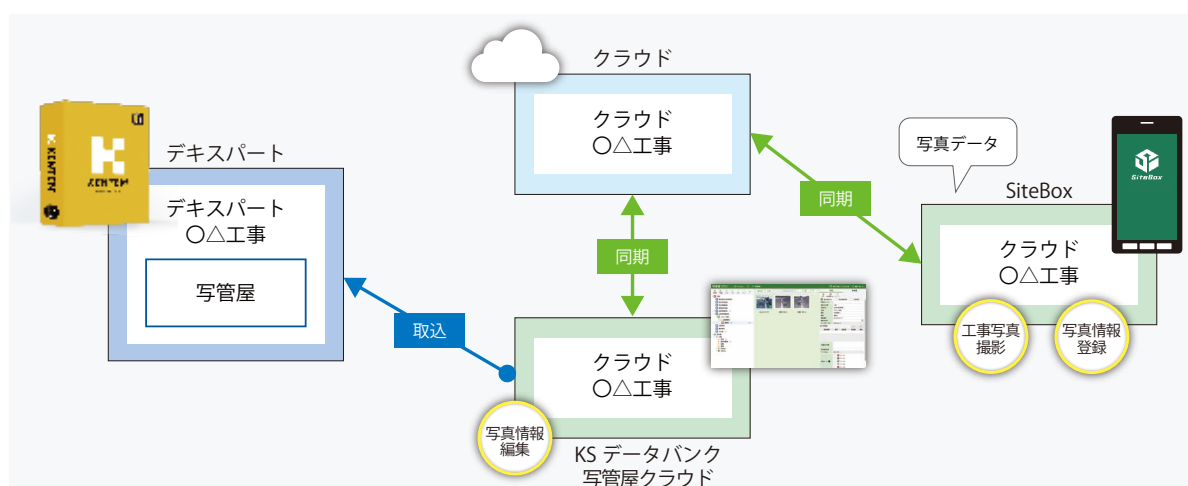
クラウド

クラウド
〇△工事

デキスパート

デキスパート
〇△工事

写管屋

同期

同期

写真データ

SiteBox

SiteBox

クラウド
〇△工事

工事写真
撮影

写真情報
登録

取込

クラウド
〇△工事

写真情報
編集

KS データバンク
写管屋クラウド